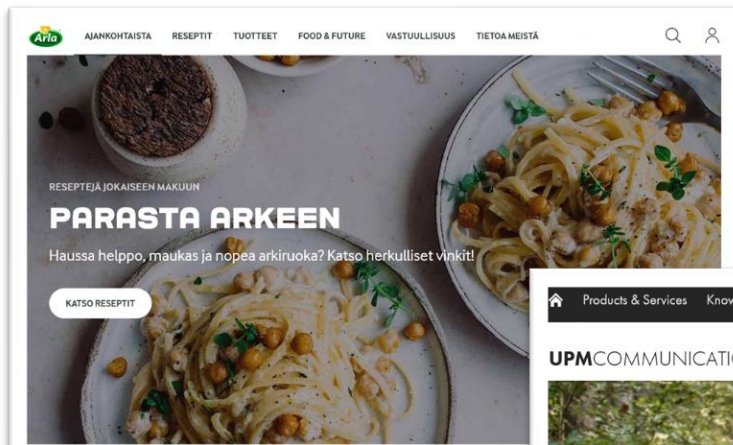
Arla

AJANKOHTAISTA RESEPTIT TUOTTEET FOOD & FUTURE VASTUULLISUUS TIETOA MEISTÄ

RESEPTEJÄ JOKAISEEN MAKUUN

PARASTA ARKEEN

Haussa helppo, maukas ja nopea arkiruoka? Katso herkulliset vinkit!

KATSO RESEPTIT

Products & Services Know

UPMCOMMUNICATI